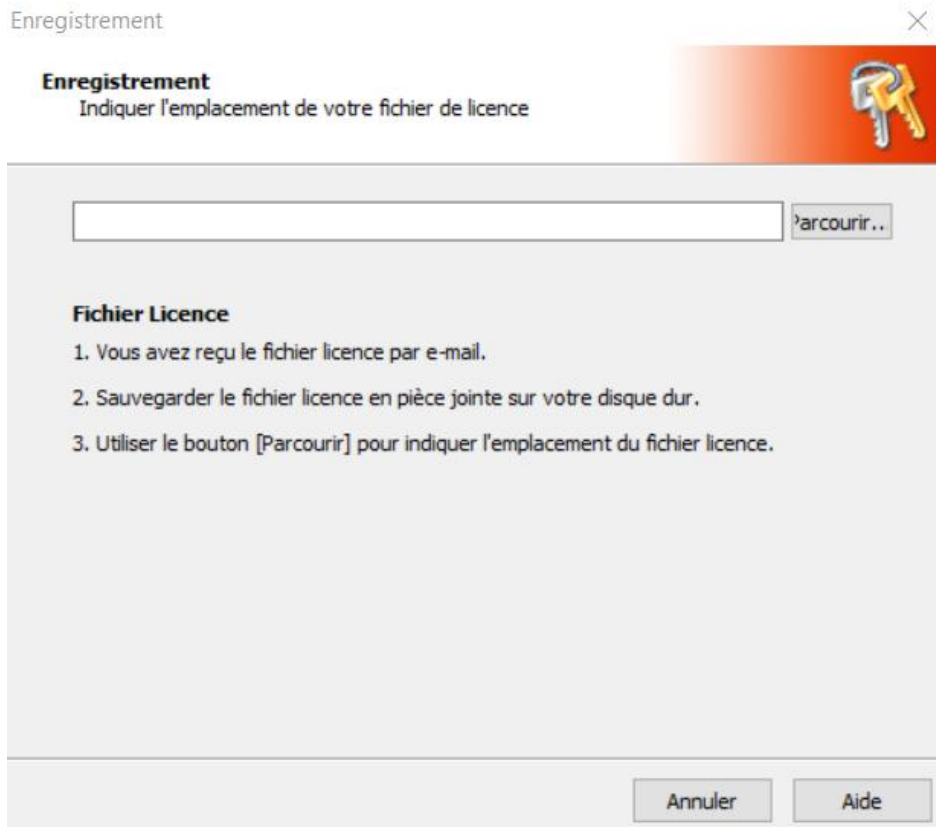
Enregistrement

Enregistrement
Indiquer l'emplacement de votre fichier de licence

'arcourir..

Fichier Licence

1. Vous avez reçu le fichier licence par e-mail.

2. Sauvegarder le fichier licence en pièce jointe sur votre disque dur.

3. Utiliser le bouton [Parcourir] pour indiquer l'emplacement du fichier licence.

Annuler

Aide